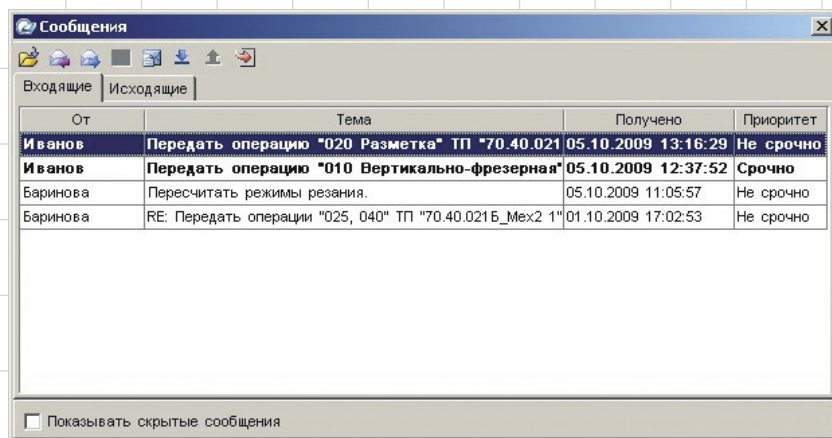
Сообщения

Входящие | Исходящие

| От | Тема | Получено | Приоритет |
|---|---|---|---|
| Иванов | Передать операцию "020 Разметка" ТП "70.40.021 | 05.10.2009 13:16:29 | Не срочно |
| Иванов | Передать операцию "010 Вертикально-фрезерная" | 05.10.2009 12:37:52 | Срочно |
| Баринова | Пересчитать режимы резания. | 05.10.2009 11:05:57 | Не срочно |
| Баринова | RE: Передать операции "025, 040" ТП "70.40.021Б_Мех2 1" | 01.10.2009 17:02:53 | Не срочно |

Показывать скрытые сообщения